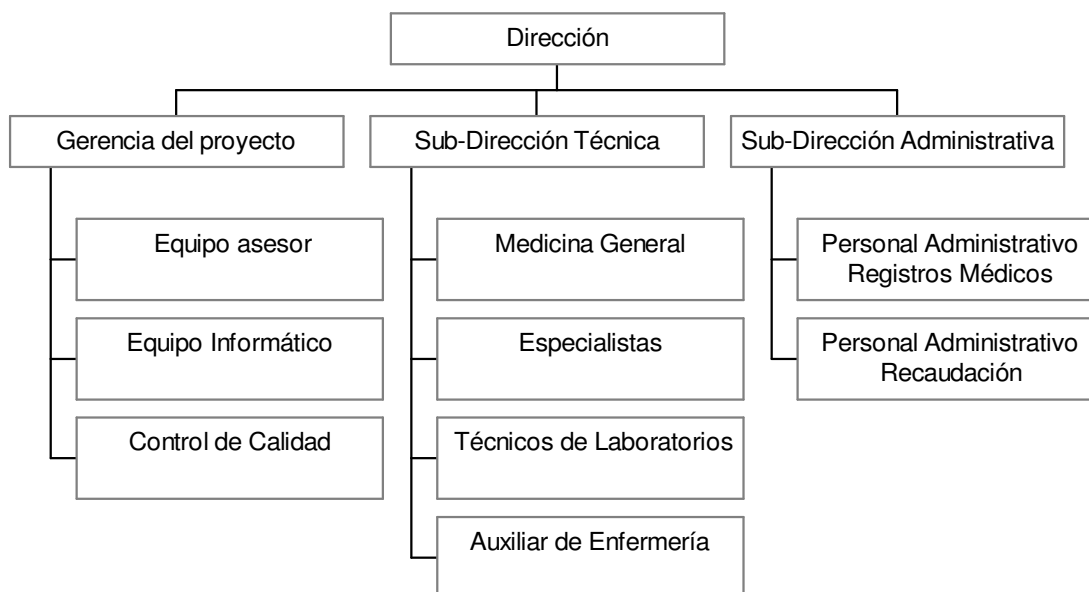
Dirección

Gerencia del proyecto

Equipo asesor

Equipo Informático

Control de Calidad

Sub-Dirección Técnica

Medicina General

Especialistas

Técnicos de Laboratorios

Auxiliar de Enfermería

Sub-Dirección Administrativa

Personal Administrativo Registros Médicos

Personal Administrativo Recaudación